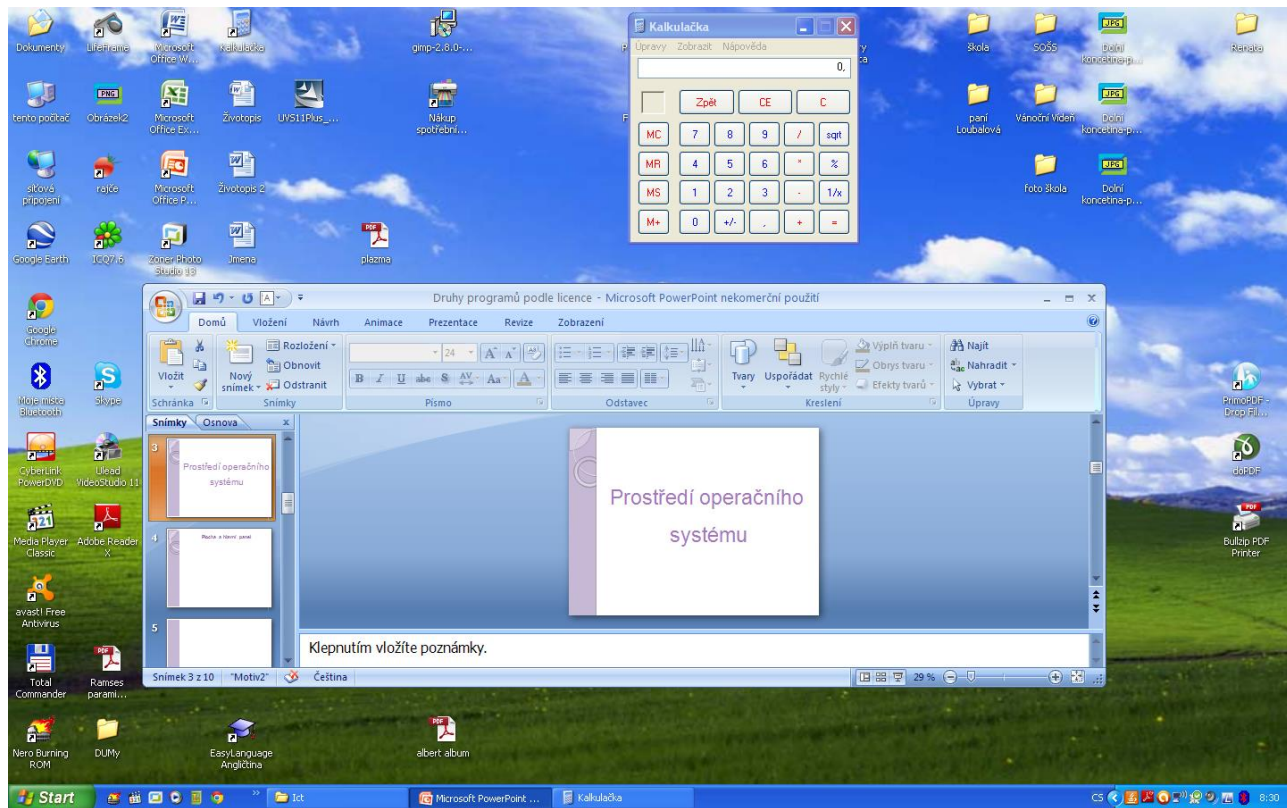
Dokumenty
LifeFrame
Microsoft Office W...
Kalkulačka
gimp-2.8.0-...
tento počítač
Obrázek2
Microsoft Office Ex...
Životopis
UVS11Plus_...
Nákup spotřební...
síťová připojení
rajče
Microsoft Office P...
Životopis 2
Google Earth
ICQ7.6
Zoner Photo Studio 13
Jmena
plazma
Google Chrome
Moje místa Bluetooth
Skype
CyberLink PowerDVD
Ulead VideoStudio 11
Media Player Classic
Adobe Reader X
avast! Free Antivirus
Total Commander
Ramses parami...
Nero Burning ROM
DUMy
EasyLanguage Angličtina
albert album

Kalkulačka
Úpravy Zobrazit Nápověda
0,
Zpět CE C
MC 7 8 9 / sqrt
MR 4 5 6 * %
MS 1 2 3 - 1/x
M+ 0 +/- , + =

škola
SOŠŠ
Dolní koncetina-p...
Renata
paní Loubalová
Vánoční Vídeň
Dolní koncetina-p...
foto škola
Dolní koncetina-p...
PrimoPDF - Drop Fil...
doPDF
Bullzip PDF Printer

Druhy programů podle licence - Microsoft PowerPoint nekomerční použití
Domů Vložení Návrh Animace Prezentace Revize Zobrazení
Vložit
Schránka
Nový snímek
Rozložení
Obnovit
Odstranit
Snímky
24
Písmo
Odstavec
Tvary Uspořádat Rychlé styly
Výplň tvaru
Obrys tvaru
Efekty tvarů
Kreslení
Najít
Nahradit
Vybrat
Úpravy
Snímky Osnova
3
Prostředí operačního systému
4
Plocha a hlavní panel
5
Prostředí operačního systému
Klepnutím vložíte poznámky.
Snímek 3 z 10 "Motiv2" Čeština
29 %

Start
Ict
Microsoft PowerPoint ...
Kalkulačka
CS
8:30